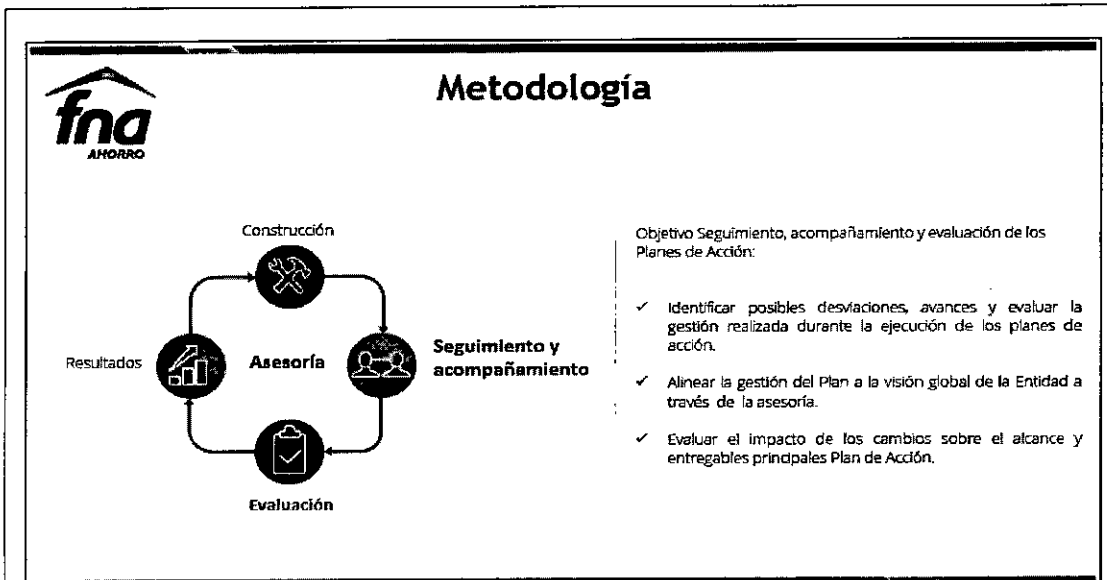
fna
AHORRO

Metodología

Construcción

Resultados

Asesoría

Seguimiento y acompañamiento

Evaluación

Objetivo Seguimiento, acompañamiento y evaluación de los Planes de Acción:

✓ Identificar posibles desviaciones, avances y evaluar la gestión realizada durante la ejecución de los planes de acción.

✓ Alinear la gestión del Plan a la visión global de la Entidad a través de la asesoría.

✓ Evaluar el impacto de los cambios sobre el alcance y entregables principales Plan de Acción.